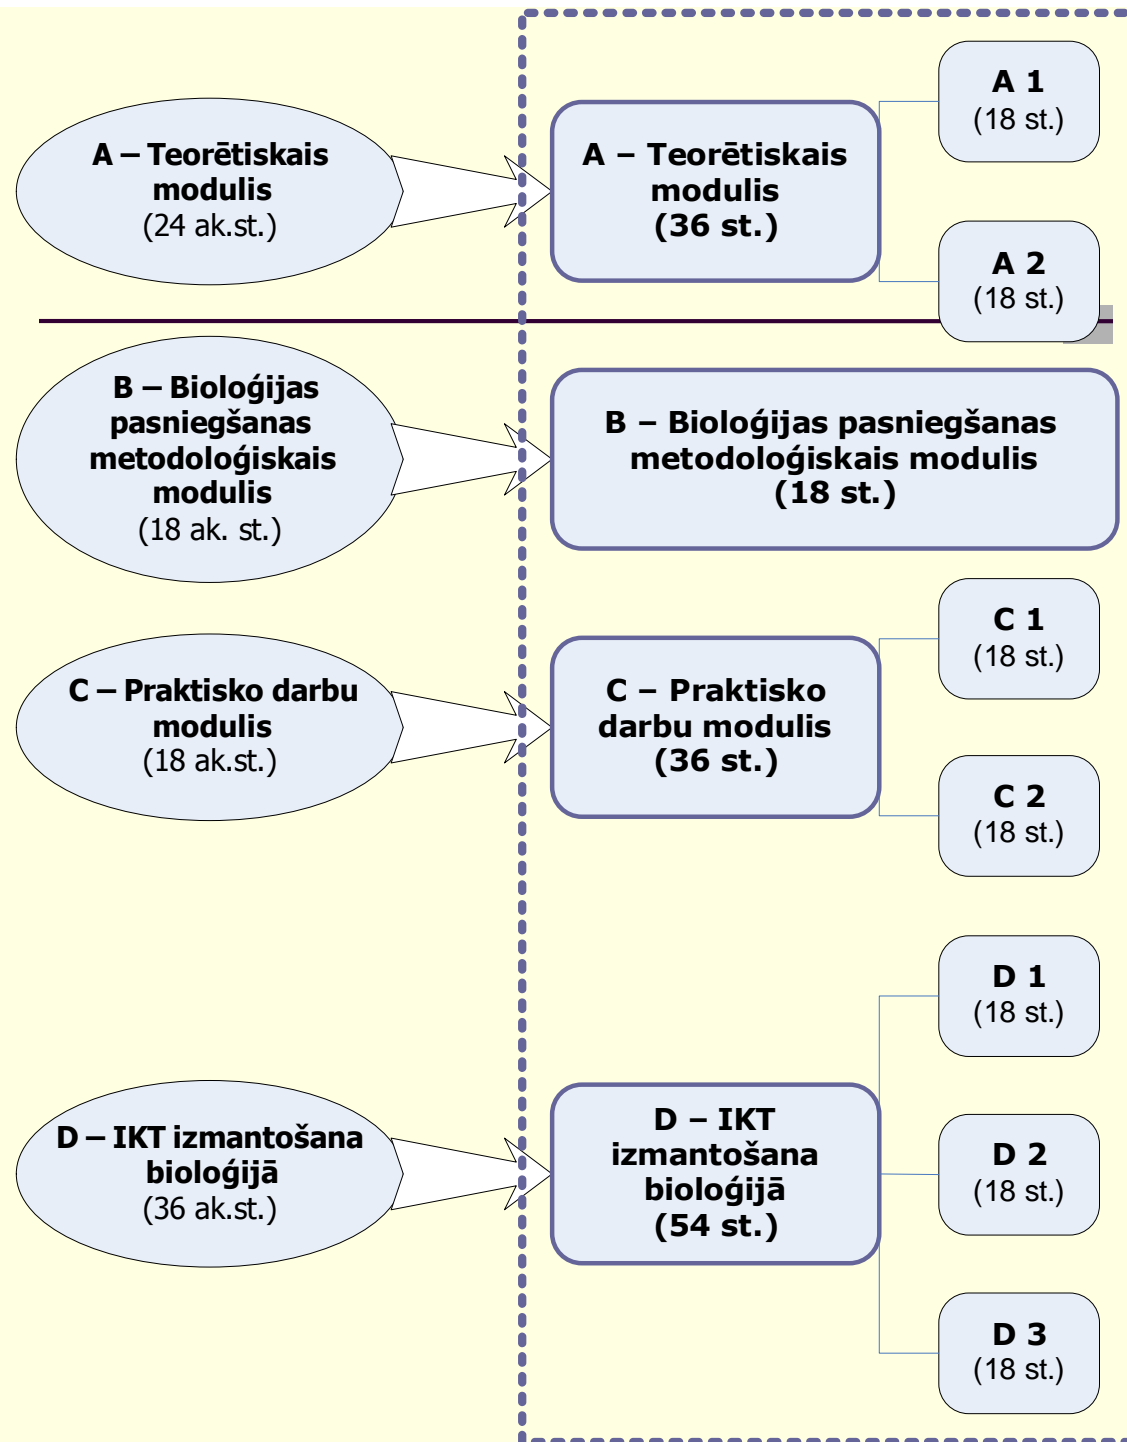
A – Teorētiskais modulis
(24 ak.st.)

A – Teorētiskais modulis
(36 st.)

A 1
(18 st.)

A 2
(18 st.)

B – Bioloģijas pasniegšanas metodoloģiskais modulis
(18 ak. st.)

B – Bioloģijas pasniegšanas metodoloģiskais modulis
(18 st.)

C – Praktisko darbu modulis
(18 ak.st.)

C – Praktisko darbu modulis
(36 st.)

C 1
(18 st.)

C 2
(18 st.)

D 1
(18 st.)

D – IKT izmantošana bioloģijā
(36 ak.st.)

D – IKT izmantošana bioloģijā
(54 st.)

D 2
(18 st.)

D 3
(18 st.)